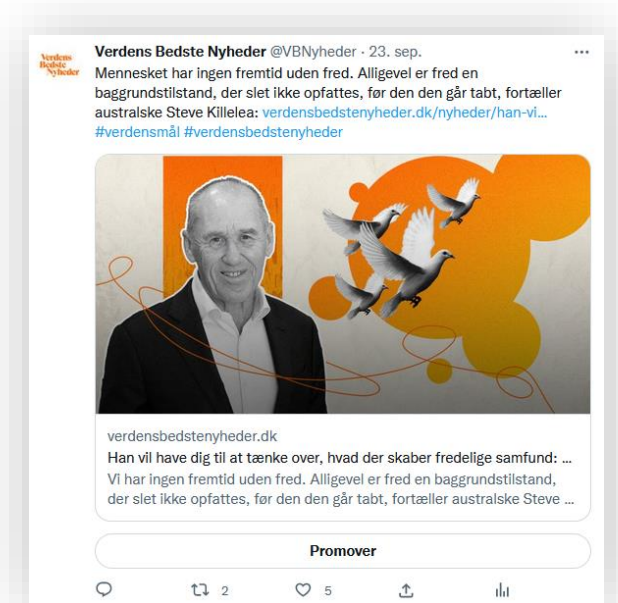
Verdens Bedste Nyheder

Verdens Bedste Nyheder @VBNyheder · 23. sep.

...

Mennesket har ingen fremtid uden fred. Alligevel er fred en baggrundstilstand, der slet ikke opfattes, før den den går tabt, fortæller australske Steve Killelea: verdensbedstenyheder.dk/nyheder/han-vi... #verdensmål #verdensbedstenyheder

verdensbedstenyheder.dk

Han vil have dig til at tænke over, hvad der skaber fredelige samfund: ...

Vi har ingen fremtid uden fred. Alligevel er fred en baggrundstilstand, der slet ikke opfattes, før den den går tabt, fortæller australske Steve ...

Promover

2

5